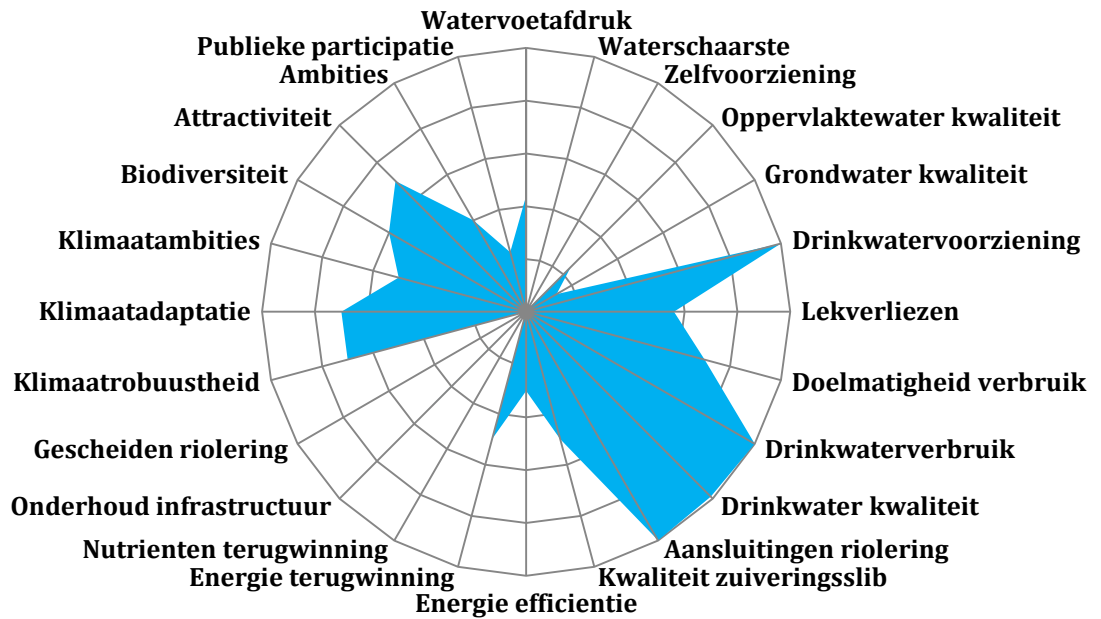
Watervoetafdruk
Waterschaarste
Zelfvoorziening
Oppervlaktewater kwaliteit
Grondwater kwaliteit
Drinkwatervoorziening
Lekverliezen
Doelmatigheid verbruik
Drinkwaterverbruik
Drinkwater kwaliteit
Aansluitingen riolering
Kwaliteit zuiveringsslib
Energie efficientie
Energie terugwinning
Nutrienten terugwinning
Onderhoud infrastructuur
Gescheiden riolering
Klimaatrobuustheid
Klimaatadaptatie
Klimaatambities
Biodiversiteit
Attractiviteit
Ambities
Publieke participatie